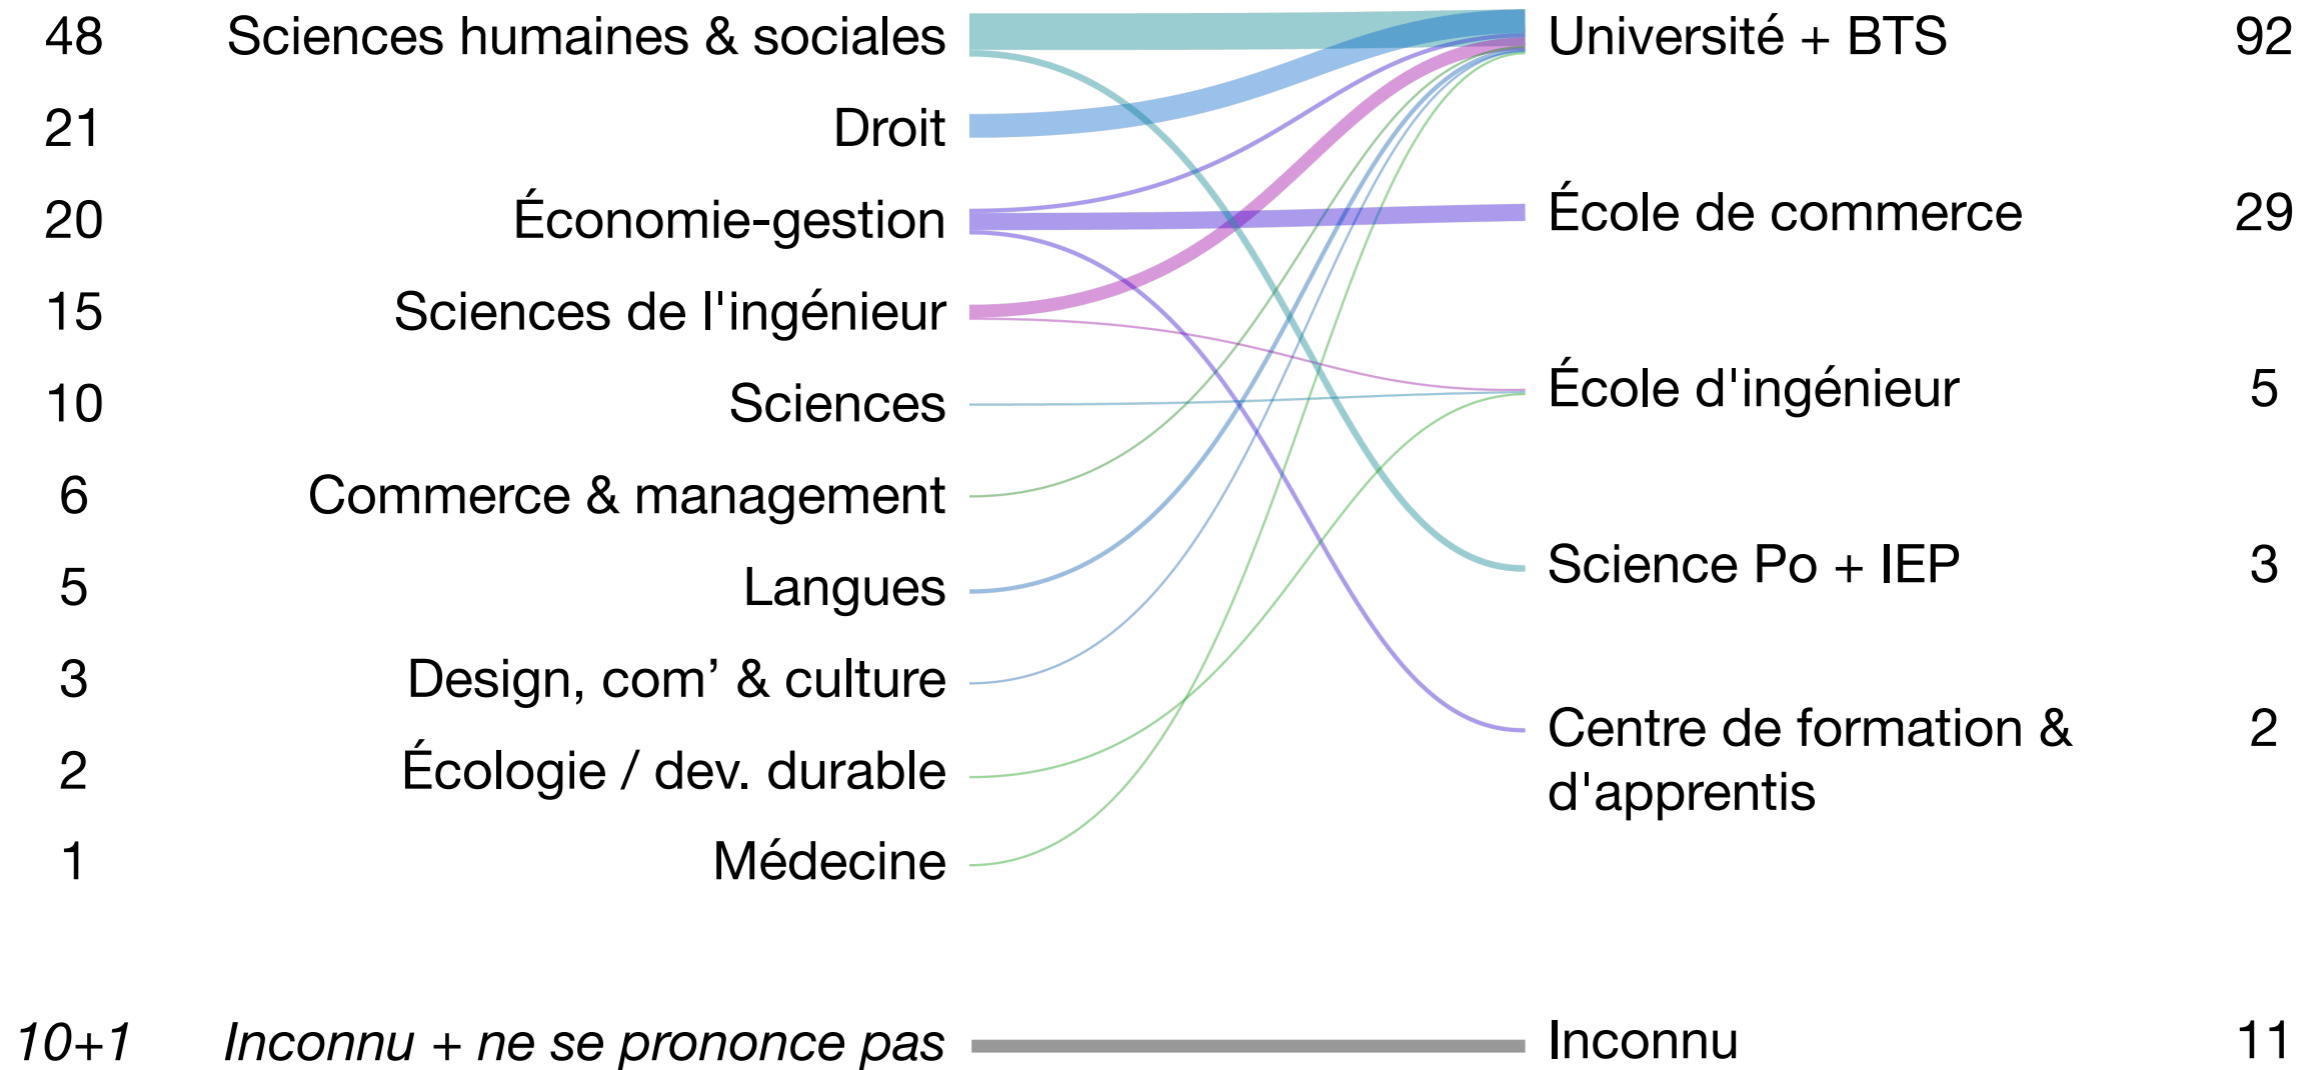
48 Sciences humaines & sociales
21 Droit
20 Économie-gestion
15 Sciences de l'ingénieur
10 Sciences
6 Commerce & management
5 Langues
3 Design, com' & culture
2 Écologie / dev. durable
1 Médecine

10+1 Inconnu + ne se prononce pas

Université + BTS 92
École de commerce 29
École d'ingénieur 5
Science Po + IEP 3
Centre de formation & d'apprentis 2

Inconnu 11